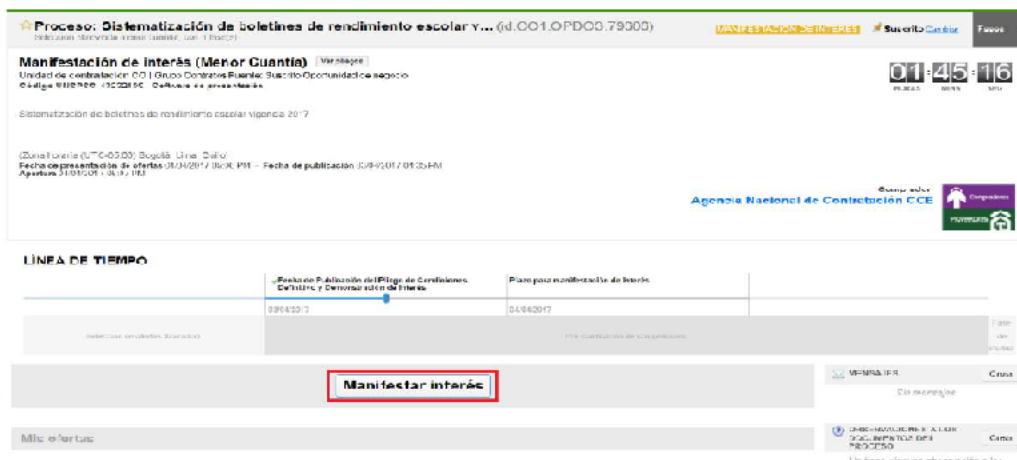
Proceso: Sistematización de boletines de rendimiento escolar v... (id.CO1.OPDCO.79300)

MANIFESTACIÓN DE INTERÉS

Suscrito Cambiar

Fases

Manifestación de interés (Menor Cuantía)

Unidad de contratación: CO | Grupo Contratos Fuente: Suscrito Oportunidad de negocio

01 : 45 : 16

Sistematización de boletines de rendimiento escolar vigencia 2017

(Zona horaria (UTC-05:00) Bogotá, Lima, Quito)
Fecha de presentación de ofertas 03/04/2017 05:00 PM - Fecha de publicación 03/04/2017 01:35 PM

Comprador
Agencia Nacional de Contratación CCE

LÍNEA DE TIEMPO

Fecha de Publicación del Pliego de Condiciones Definitivo y Demostración de Interés

Plazo para manifestación de interés

03/04/2017

04/04/2017

Manifestar interés

MENSAJES

Cerrar

Sin mensajes

Mis ofertas

Cerrar